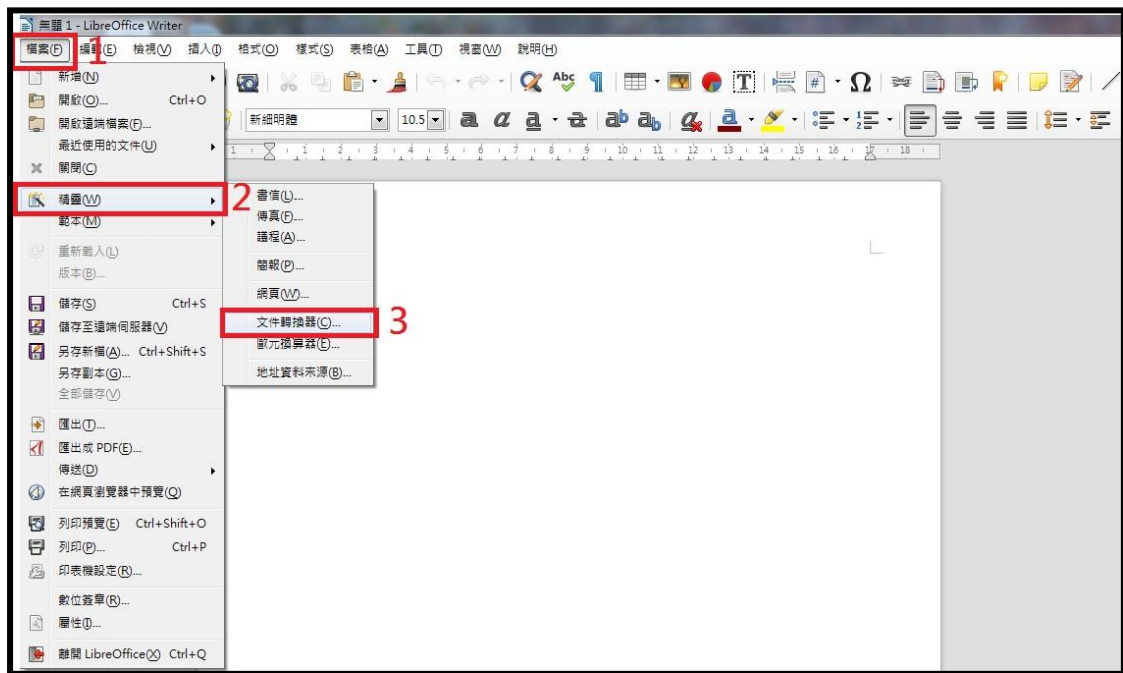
無題 1 - LibreOffice Writer

檔案(F) 編輯(E) 檢視(V) 插入(I) 格式(O) 樣式(S) 表格(A) 工具(T) 視窗(W) 說明(H)

1

新細明體 10.5

1 2 3 4 5 6 7 8 9 10 11 12 13 14 15 16 17 18

新增(N)
開啟(O)... Ctrl+O
開啟遠端檔案(F)...
最近使用的文件(U)
關閉(C)
精靈(W)
範本(M)
重新載入(L)
版本(B)...
儲存(S) Ctrl+S
儲存至遠端伺服器(V)
另存新檔(A)... Ctrl+Shift+S
另存副本(G)...
全部儲存(V)
匯出(T)...
匯出成 PDF(E)...
傳送(D)
在網頁瀏覽器中預覽(Q)
列印預覽(E) Ctrl+Shift+O
列印(P)... Ctrl+P
印表機設定(R)...
數位簽章(R)...
屬性(I)...
離開 LibreOffice(X) Ctrl+Q

2

書信(L)...
傳真(F)...
議程(A)...
簡報(P)...
網頁(W)...
文件轉換器(C)...
歐元換算器(E)...
地址資料來源(B)...

3